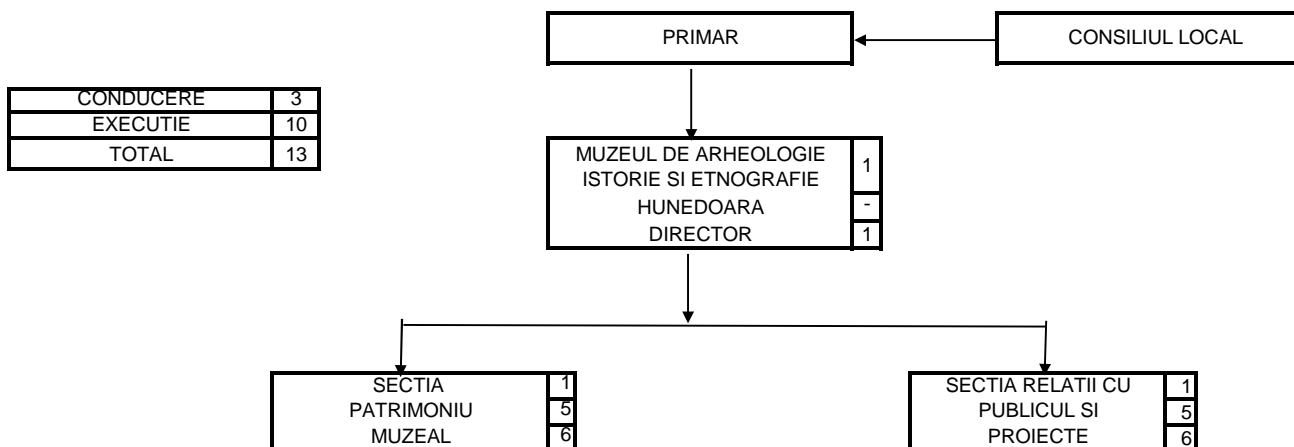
PRIMAR

CONSILIUL LOCAL

| CONDUCERE | 3 |
|---|---|
| EXECUTIE | 10 |
| TOTAL | 13 |

MUZEUL DE ARHEOLOGIE ISTORIE SI ETNOGRAFIE HUNEDOARA DIRECTOR

1
-
1

SECTIA PATRIMONIU MUZEAL

1
5
6

SECTIA RELATII CU PUBLICUL SI PROIECTE

1
5
6